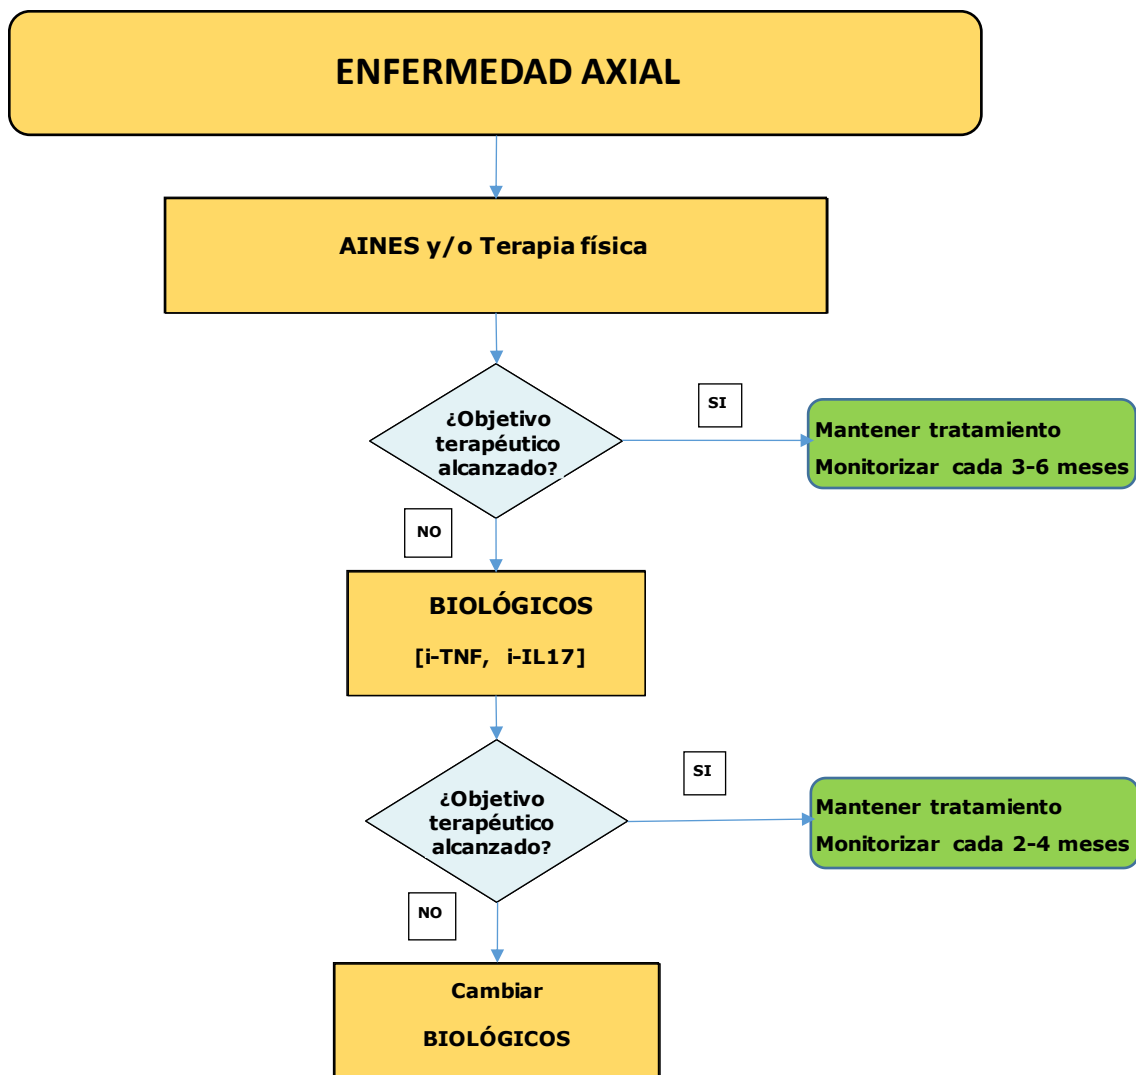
ENFERMEDAD AXIAL

AINES y/o Terapia física

¿Objetivo terapéutico alcanzado?

SI

Mantener tratamiento
Monitorizar cada 3-6 meses

NO

BIOLÓGICOS
[i-TNF, i-IL17]

¿Objetivo terapéutico alcanzado?

SI

Mantener tratamiento
Monitorizar cada 2-4 meses

NO

Cambiar
BIOLÓGICOS